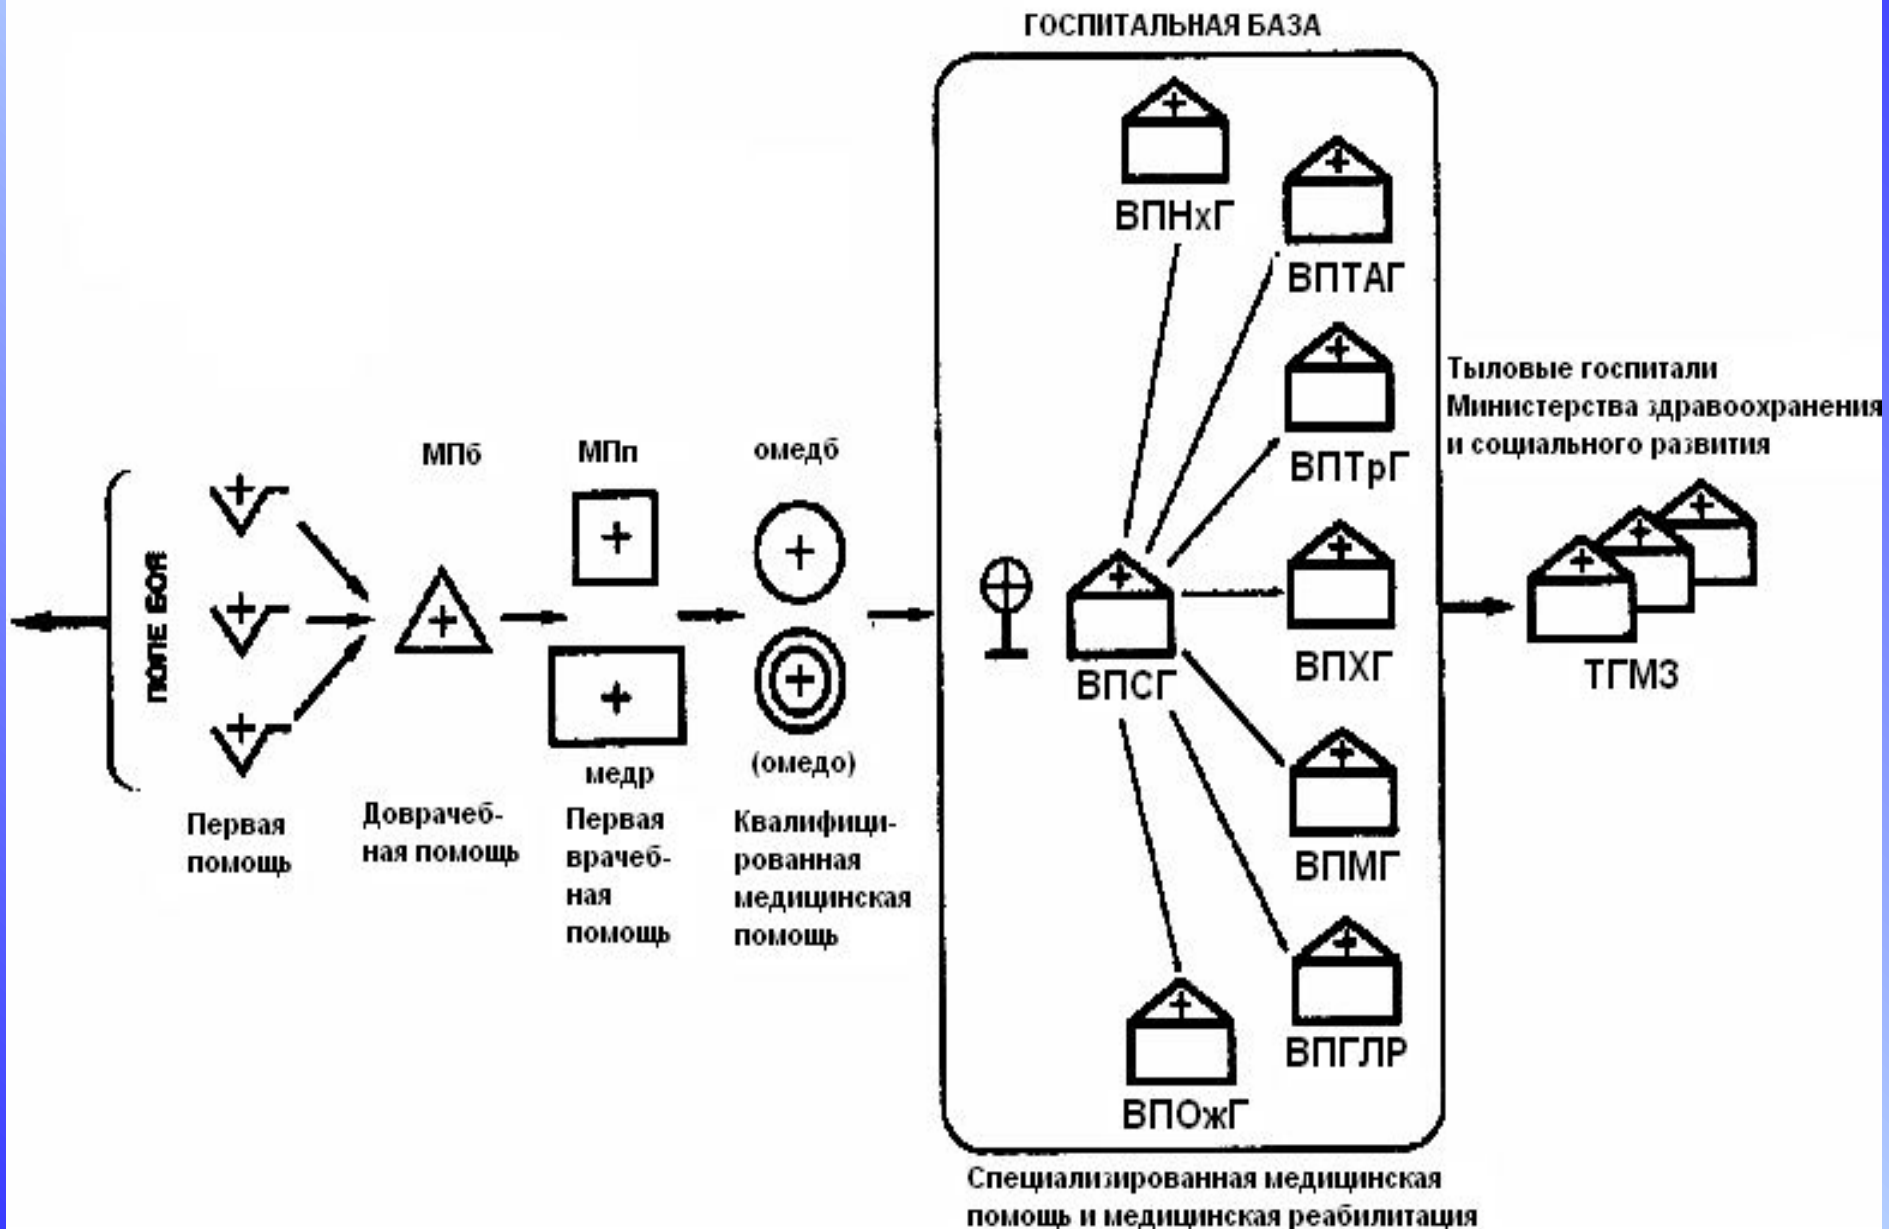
ГОСПИТАЛЬНАЯ БАЗА

ПОЛЕ БОЯ

МПб

МПп

омедб

медр

(омедо)

ВПНхГ

ВПТАГ

ВПТрГ

ВПСГ

ВПХГ

ВПМГ

ВПГЛР

ВПОжГ

Тыловые госпитали Министерства здравоохранения и социального развития

ТГМЗ

Первая помощь

Доврачебная помощь

Первая врачебная помощь

Квалифицированная медицинская помощь

Специализированная медицинская помощь и медицинская реабилитация